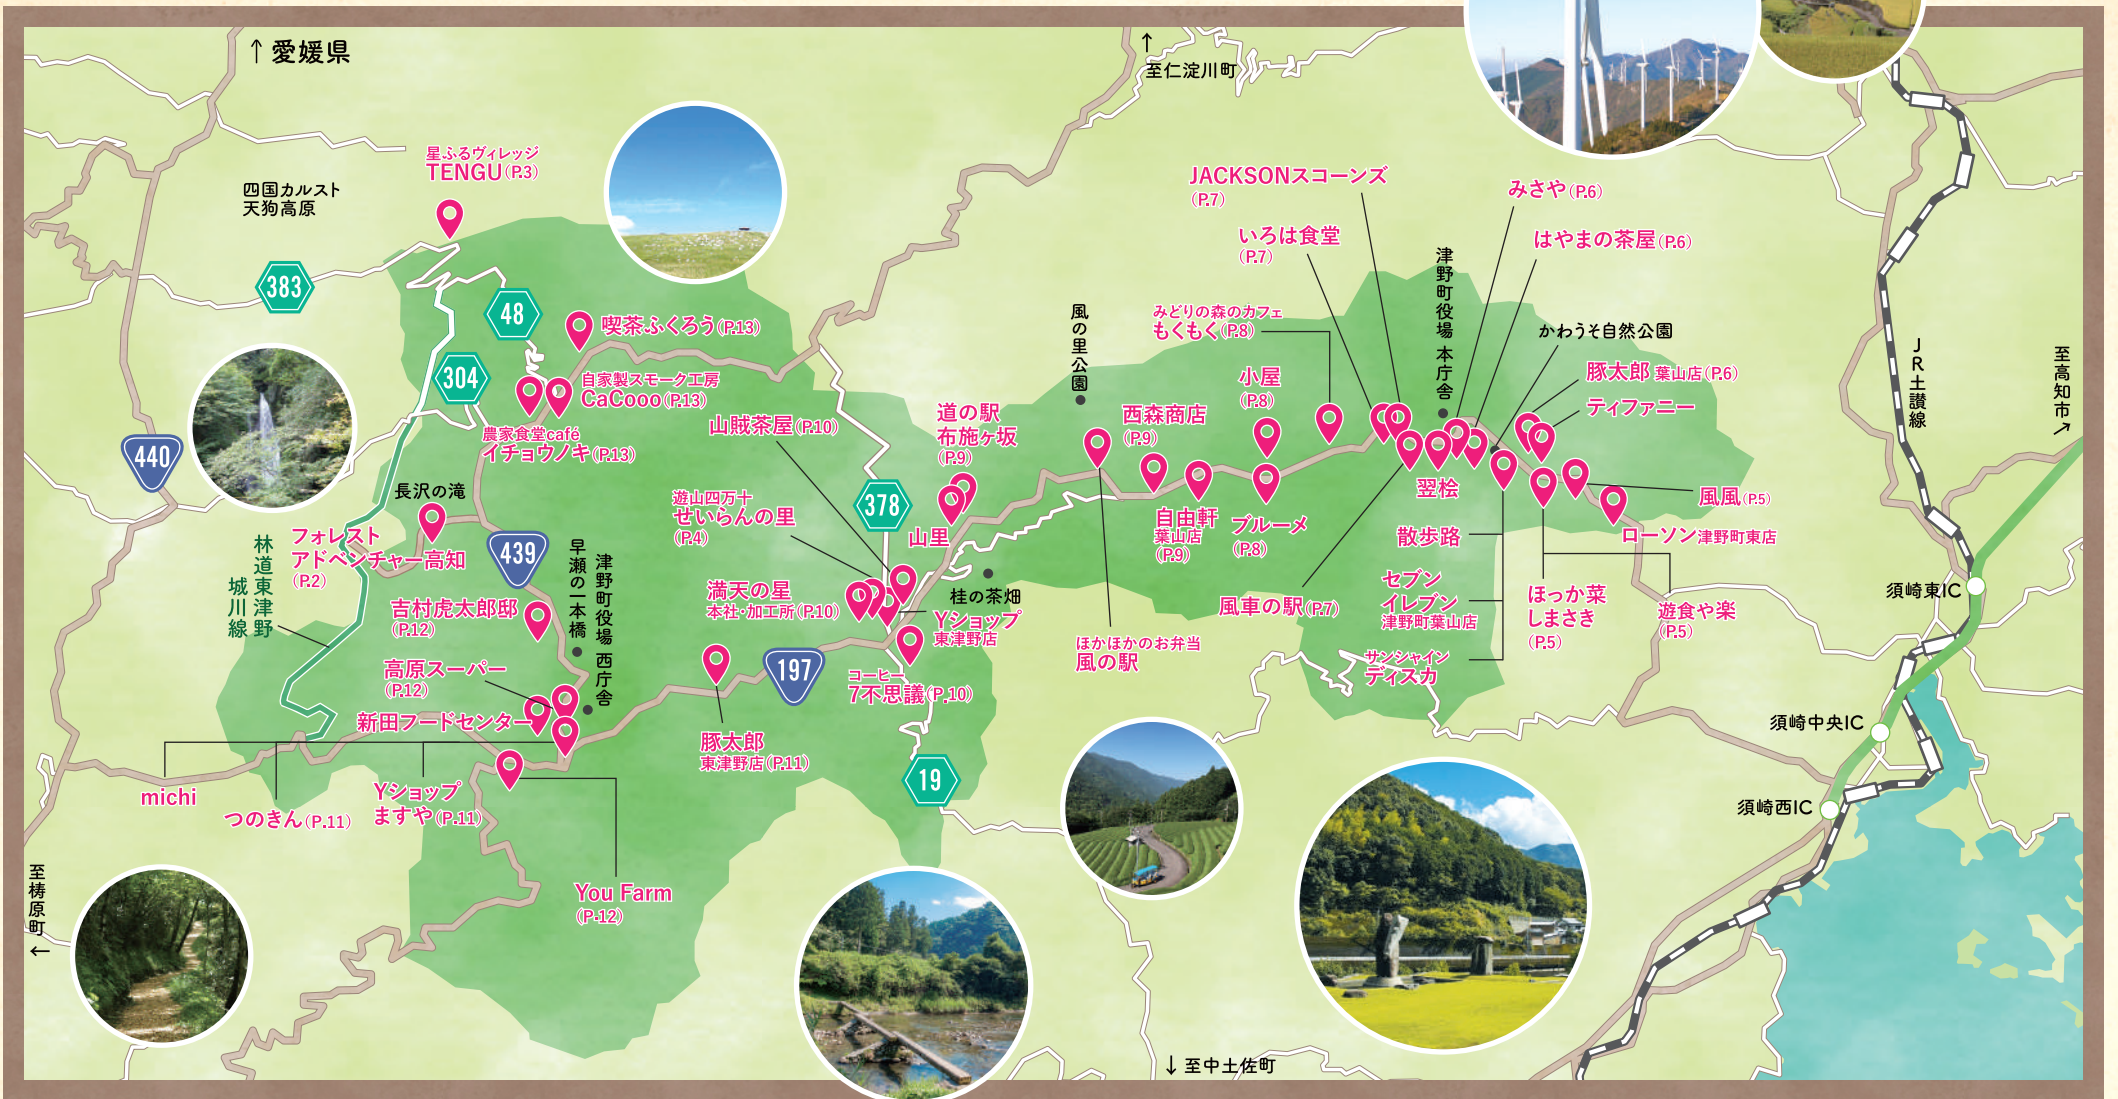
↑ 愛媛県

↑ 至仁淀川町

星ふるヴィレッジ TENGU (P.3)

四国カルスト 天狗高原

383

48

304

440

喫茶ふくろう (P.13)

自家製スモーク工房 CaCooo (P.13)

農家食堂café イチョウノキ (P.13)

長沢の滝

フォレストアドベンチャー高知 (P.2)

林道東津野城川線

439

早瀬の一本橋

津野町役場 西庁舎

吉村虎太郎邸 (P.12)

高原スーパー (P.12)

新田フードセンター

michi

つのきん (P.11)

Yショップ ますや (P.11)

You Farm (P.12)

山賊茶屋 (P.10)

遊山四万十 せいらんの里 (P.4)

満天の星 本社・加工所 (P.10)

378

道の駅 布施ヶ坂 (P.9)

山里

桂の茶畑

Yショップ 東津野店

コーヒー 7不思議 (P.10)

197

豚太郎 東津野店 (P.11)

19

風の里公園

ほかほかのお弁当 風の駅

西森商店 (P.9)

自由軒 葉山店 (P.9)

みどりの森のカフェ もくもく (P.8)

小屋 (P.8)

ブルーメ (P.8)

風車の駅 (P.7)

いろは食堂 (P.7)

JACKSONスコーンズ (P.7)

津野町役場 本庁舎

みさや (P.6)

はやまの茶屋 (P.6)

かわうそ自然公園

豚太郎 葉山店 (P.6)

ティファニー

翠桧

散歩路

セブンイレブン 津野町葉山店

サンシャイン ディスカ

ほっか菜 しまさき (P.5)

遊食や楽 (P.5)

風風 (P.5)

ローソン 津野町東店

JR土讃線

至高知市 ↗

須崎東IC

須崎中央IC

須崎西IC

至梼原町 ←

↓ 至中土佐町